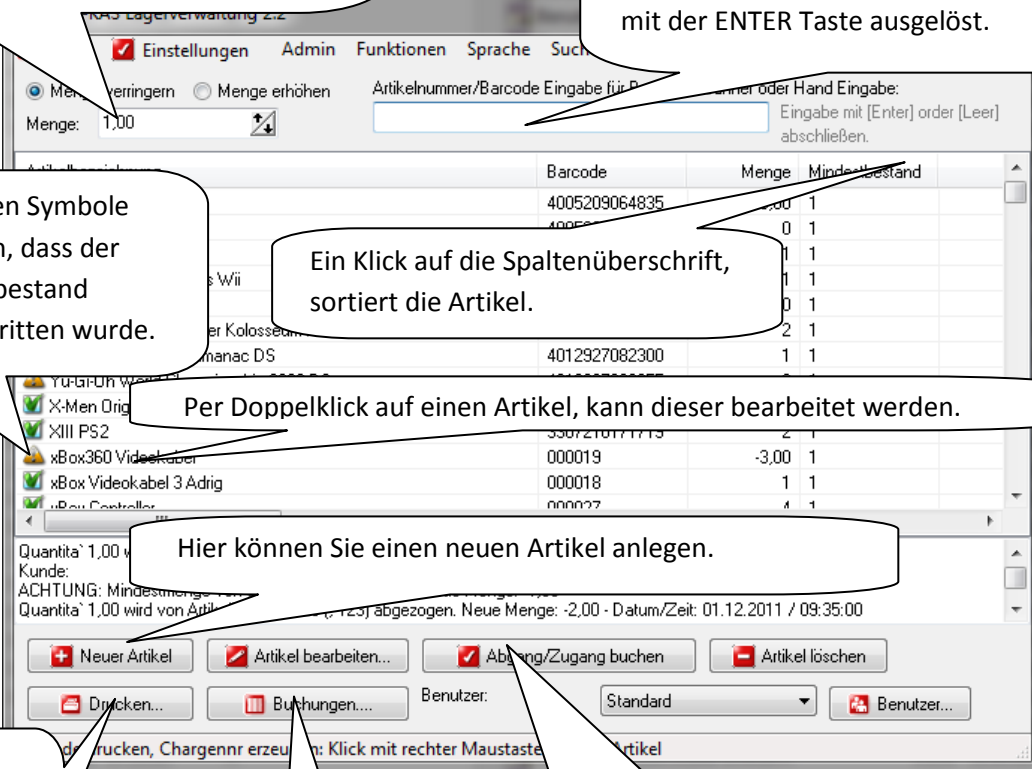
RAS Lagerverwaltung 2.2

mit der ENTER Taste ausgelöst.

Einstellungen Admin Funktionen Sprache Such

Menge verringern Menge erhöhen
Menge: 1,00

Artikelnummer/Barcode Eingabe für B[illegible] anner oder Hand Eingabe:
Eingabe mit [Enter] order [Leer] abschließen.

| Artikelbezeichnung | Barcode | Menge | Mindestbestand |
|---|---|---|---|
| | 4005209064835 | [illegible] | 1 |
| | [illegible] | 0 | 1 |
| | | 1 | 1 |
| s Wii | | 1 | 1 |
| | | 0 | 1 |
| er Kolosseum | | 2 | 1 |
| manac DS | 4012927082300 | 1 | 1 |
| Yu-Gi-Oh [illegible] | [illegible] | | |
| X-Men Orig | | | |
| XIII PS2 | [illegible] | 2 | 1 |
| xBox360 Videokabel | 000019 | -3,00 | 1 |
| xBox Videokabel 3 Adrig | 000018 | 1 | 1 |
| xBox Controller | 000027 | 4 | 1 |

en Symbole
, dass der
bestand
ritten wurde.

Ein Klick auf die Spaltenüberschrift, sortiert die Artikel.

Per Doppelklick auf einen Artikel, kann dieser bearbeitet werden.

Hier können Sie einen neuen Artikel anlegen.

Quantita` 1,00 w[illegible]
Kunde:
ACHTUNG: Mindestmenge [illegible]
Quantita` 1,00 wird von Artik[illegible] (123) abgezogen. Neue Menge: -2,00 - Datum/Zeit: 01.12.2011 / 09:35:00

Neuer Artikel
Artikel bearbeiten...
Abgang/Zugang buchen
Artikel löschen
Drucken...
Buchungen....
Benutzer:
Standard
Benutzer...

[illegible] drucken, Chargennr erzeu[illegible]n: Klick mit rechter Maustaste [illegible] Artikel